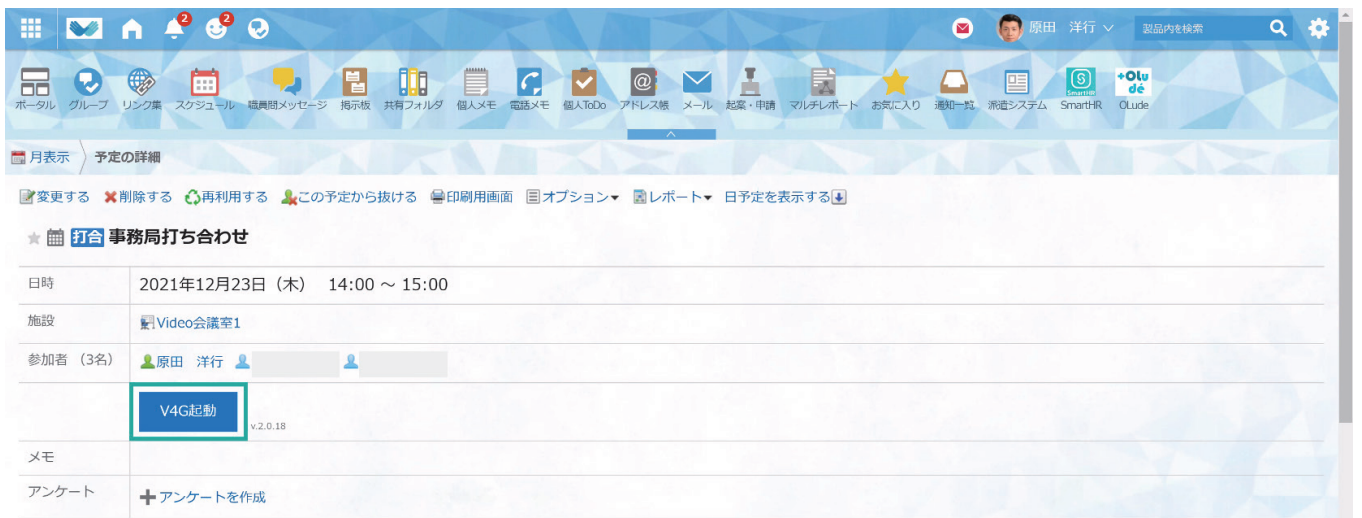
2 2

原田　洋行

製品内を検索

ポータル　グループ　リンク集　スケジュール　職員間メッセージ　掲示板　共有フォルダ　個人メモ　電話メモ　個人ToDo　アドレス帳　メール　起案・申請　マルチレポート　お気に入り　通知一覧　派遣システム　SmartHR　OLude

SmartHR

+Olu dé

月表示　予定の詳細

変更する　削除する　再利用する　この予定から抜ける　印刷用画面　オプション▾　レポート▾　日予定を表示する

打合 事務局打ち合わせ

| 日時 | 2021年12月23日（木）　14:00 ～ 15:00 |
|---|---|
| 施設 | Video会議室1 |
| 参加者（3名） | 原田　洋行 |
| | V4G起動 v.2.0.18 |
| メモ | |
| アンケート | アンケートを作成 |